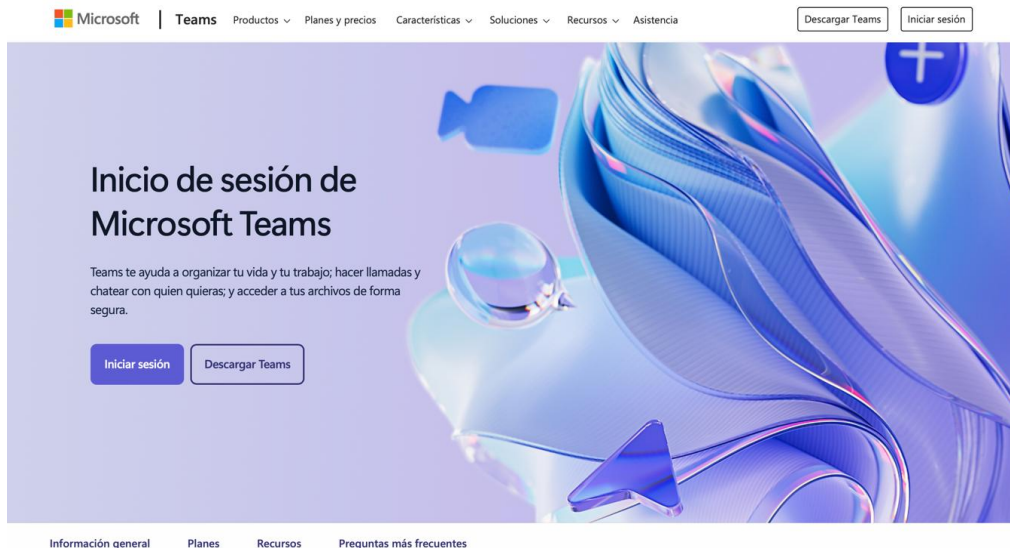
Microsoft | Teams Productos Planes y precios Características Soluciones Recursos Asistencia Descargar Teams Iniciar sesión

Inicio de sesión de Microsoft Teams

Teams te ayuda a organizar tu vida y tu trabajo; hacer llamadas y chatear con quien quieras; y acceder a tus archivos de forma segura.

Iniciar sesión Descargar Teams

Información general Planes Recursos Preguntas más frecuentes